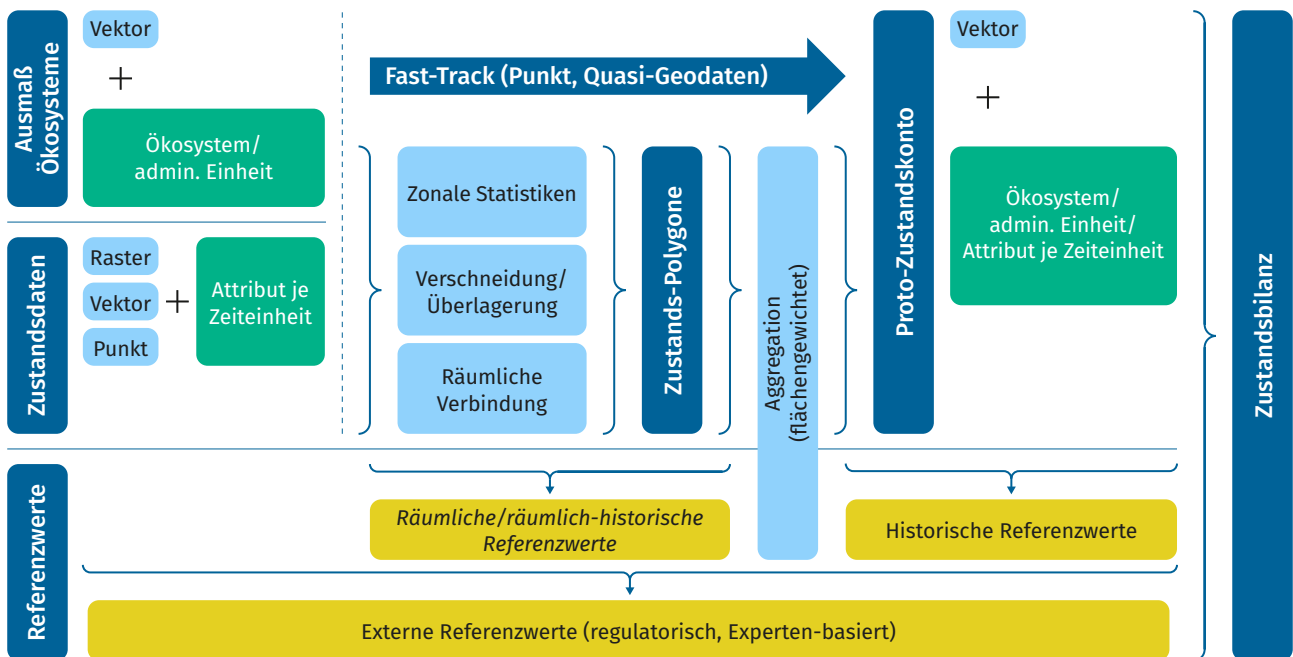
Ausmaß Ökosysteme

Vektor

+

Ökosystem/ admin. Einheit

Zustandsdaten

Raster

Vektor

Punkt

+

Attribut je Zeiteinheit

Fast-Track (Punkt, Quasi-Geodaten)

Zonale Statistiken

Verschneidung/ Überlagerung

Räumliche Verbindung

Zustands-Polygone

Aggregation (flächengewichtet)

Proto-Zustandskonto

Vektor

+

Ökosystem/ admin. Einheit/ Attribut je Zeiteinheit

Zustandsbilanz

Referenzwerte

Räumliche/räumlich-historische Referenzwerte

Historische Referenzwerte

Externe Referenzwerte (regulatorisch, Experten-basiert)